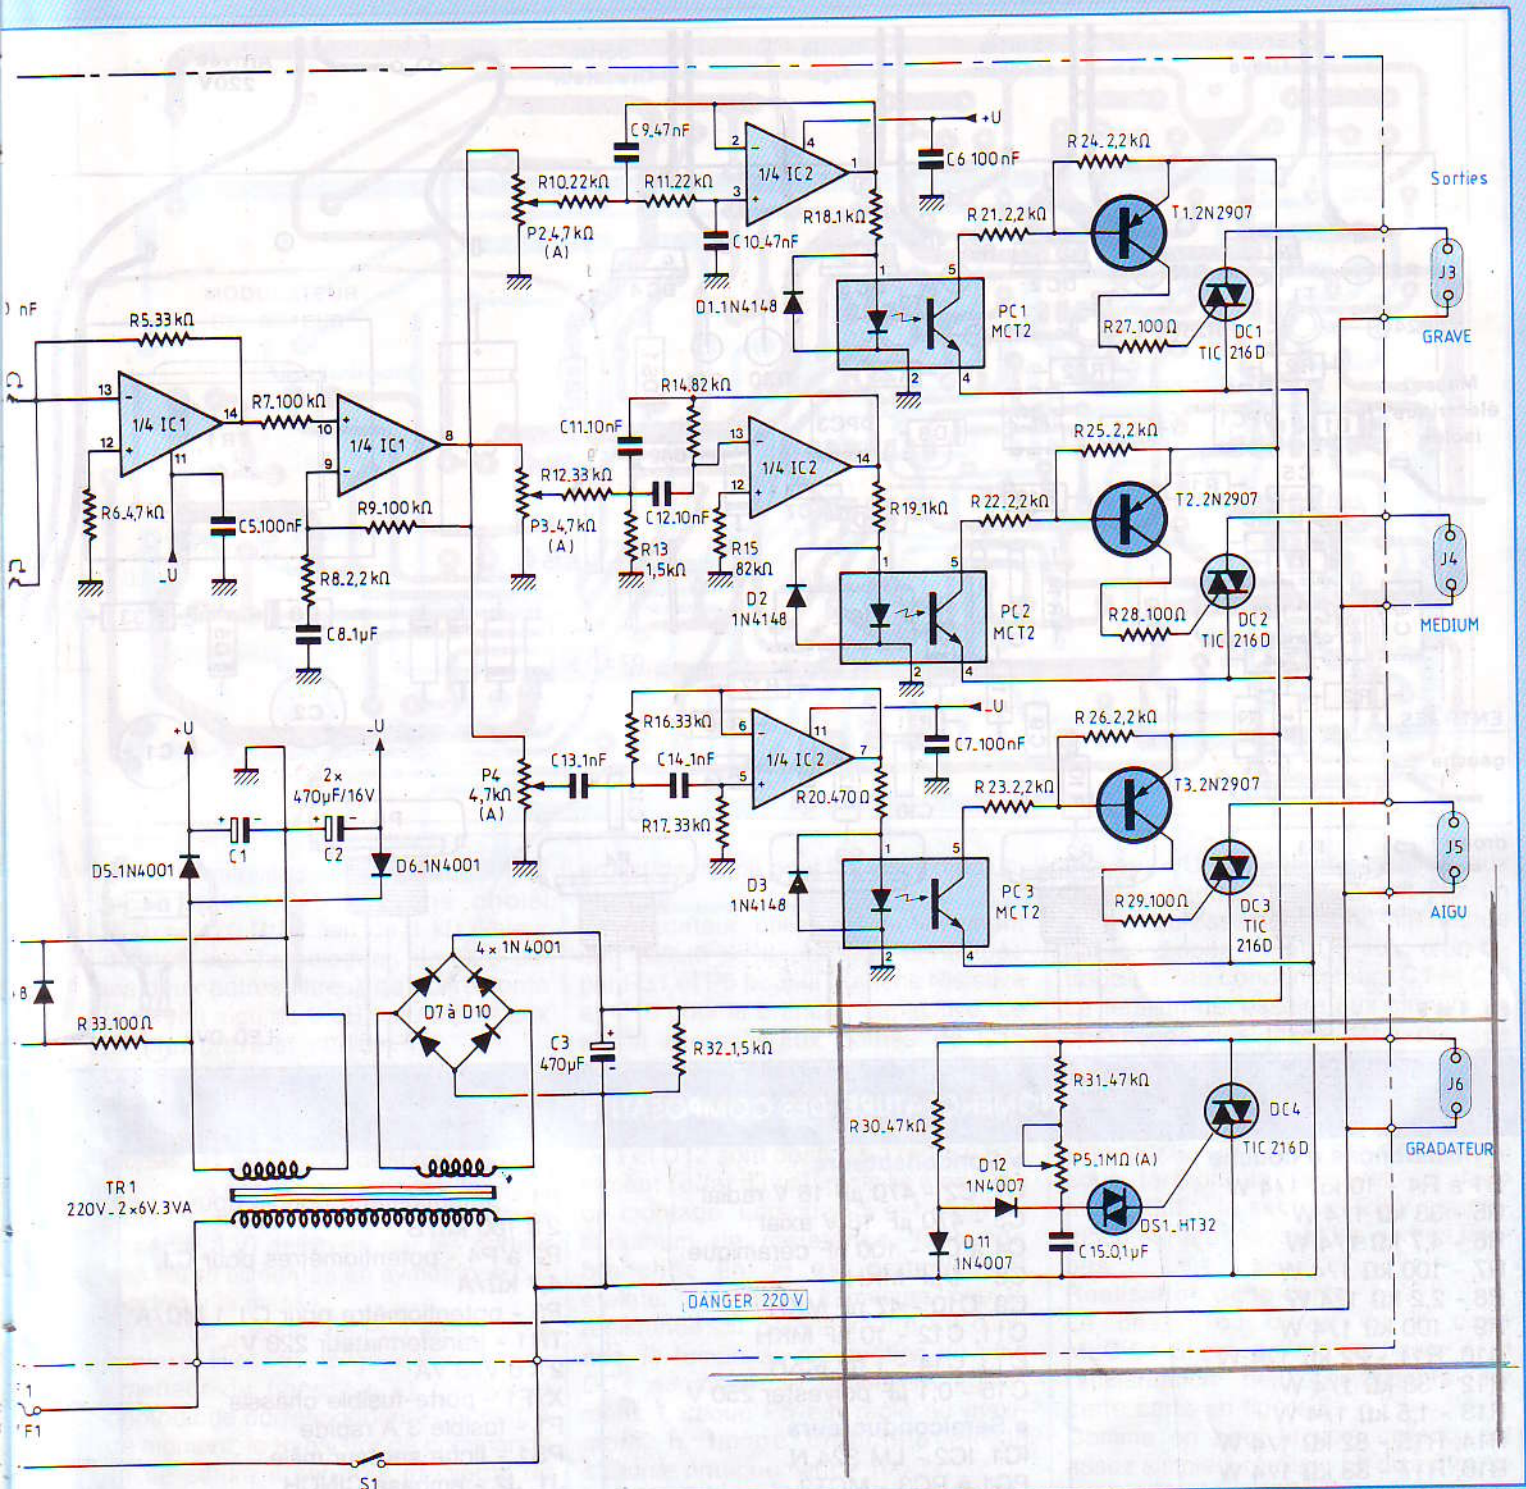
C9.47nF
+U
R10.22kΩ
R11.22kΩ
1/4 IC2
C6 100nF
R24.2,2kΩ
Sorties
P2.4,7kΩ (A)
C10.47nF
R18.1kΩ
R21.2,2kΩ
T1.2N2907
J3
D1.1N4148
PC1 MCT2
R27.100Ω
DC1
TIC 216D
GRAVE
R5.33kΩ
R7.100kΩ
1/4 IC1
1/4 IC1
R14.82kΩ
C11.10nF
R25.2,2kΩ
R12.33kΩ
1/4 IC2
R6.4,7kΩ
C5.100nF
R9.100kΩ
C12.10nF
R19.1kΩ
R22.2,2kΩ
T2.2N2907
-U
P3.4,7kΩ (A)
R13 1,5kΩ
R15 82kΩ
J4
R8.2,2kΩ
D2 1N4148
PC2 MCT2
R28.100Ω
DC2 TIC 216D
MEDIUM
C8.1µF
+U
-U
R16.33kΩ
-U
R26.2,2kΩ
2× 470µF/16V
P4 4,7kΩ (A)
C13.1nF
C14.1nF
1/4 IC2
C7.100nF
R20.470Ω
R23.2,2kΩ
T3.2N2907
C1
C2
R17.33kΩ
J5
D5.1N4001
D6.1N4001
D3 1N4148
PC3 MCT2
R29.100Ω
DC3 TIC 216D
AIGU
4 × 1N4001
D7 à D10
R33.100Ω
C3 470µF
R32.1,5kΩ
J6
R31.47kΩ
DC4
R30.47kΩ
TIC 216D
GRADATEUR
D12 1N4007
P5.1MΩ (A)
TR1 220V_2×6V.3VA
DS1.HT32
D11 1N4007
C15.0,1µF
DANGER 220 V
F1
S1